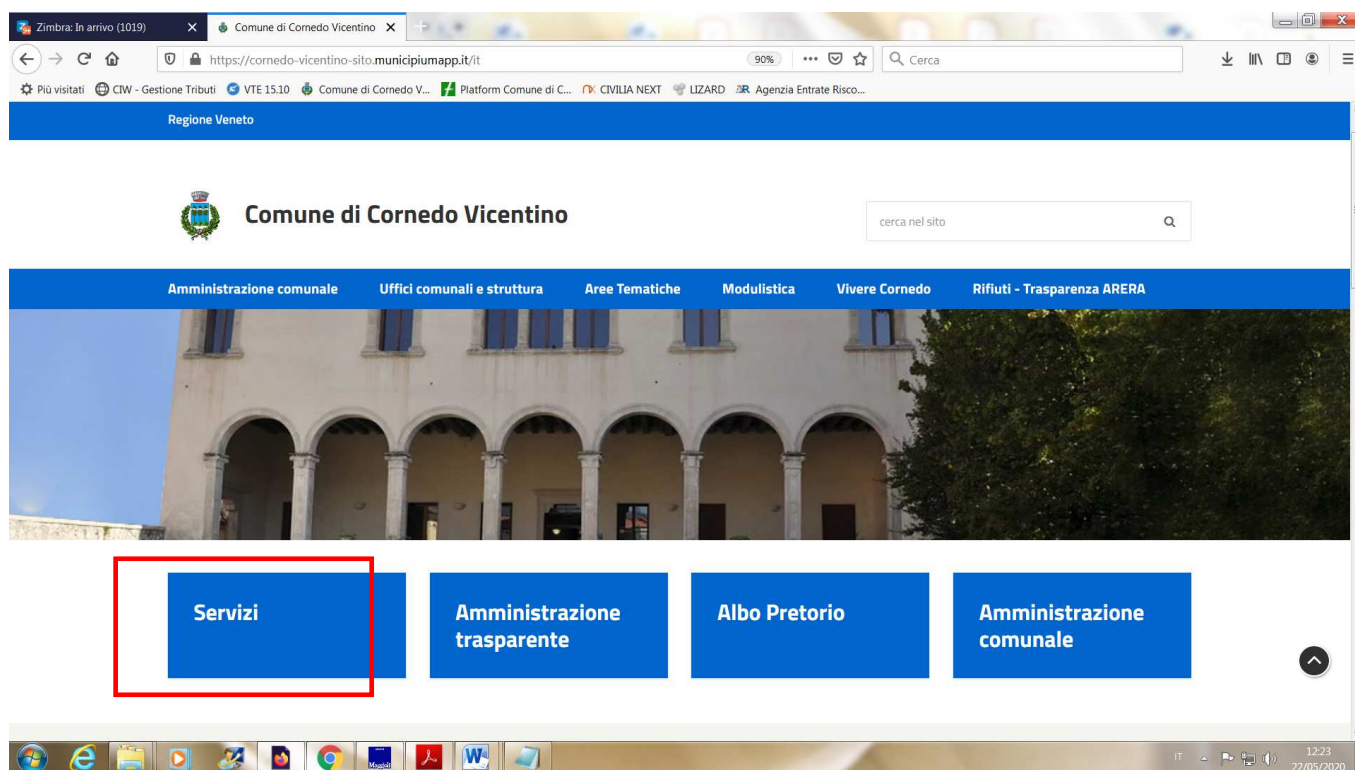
Zimbra: In arrivo (1019)
Comune di Cornedo Vicentino
https://cornedo-vicentino-sito.municipiumapp.it/it
90%
Cerca
Più visitati
CIW - Gestione Tributi
VTE 15.10
Comune di Cornedo V...
Platform Comune di C...
CIVILIA NEXT
LIZARD
Agenzia Entrate Risco...

Regione Veneto

Comune di Cornedo Vicentino

cerca nel sito

Amministrazione comunale
Uffici comunali e struttura
Aree Tematiche
Modulistica
Vivere Cornedo
Rifiuti - Trasparenza ARERA

Servizi

Amministrazione trasparente

Albo Pretorio

Amministrazione comunale

IT
12:23
22/05/2020